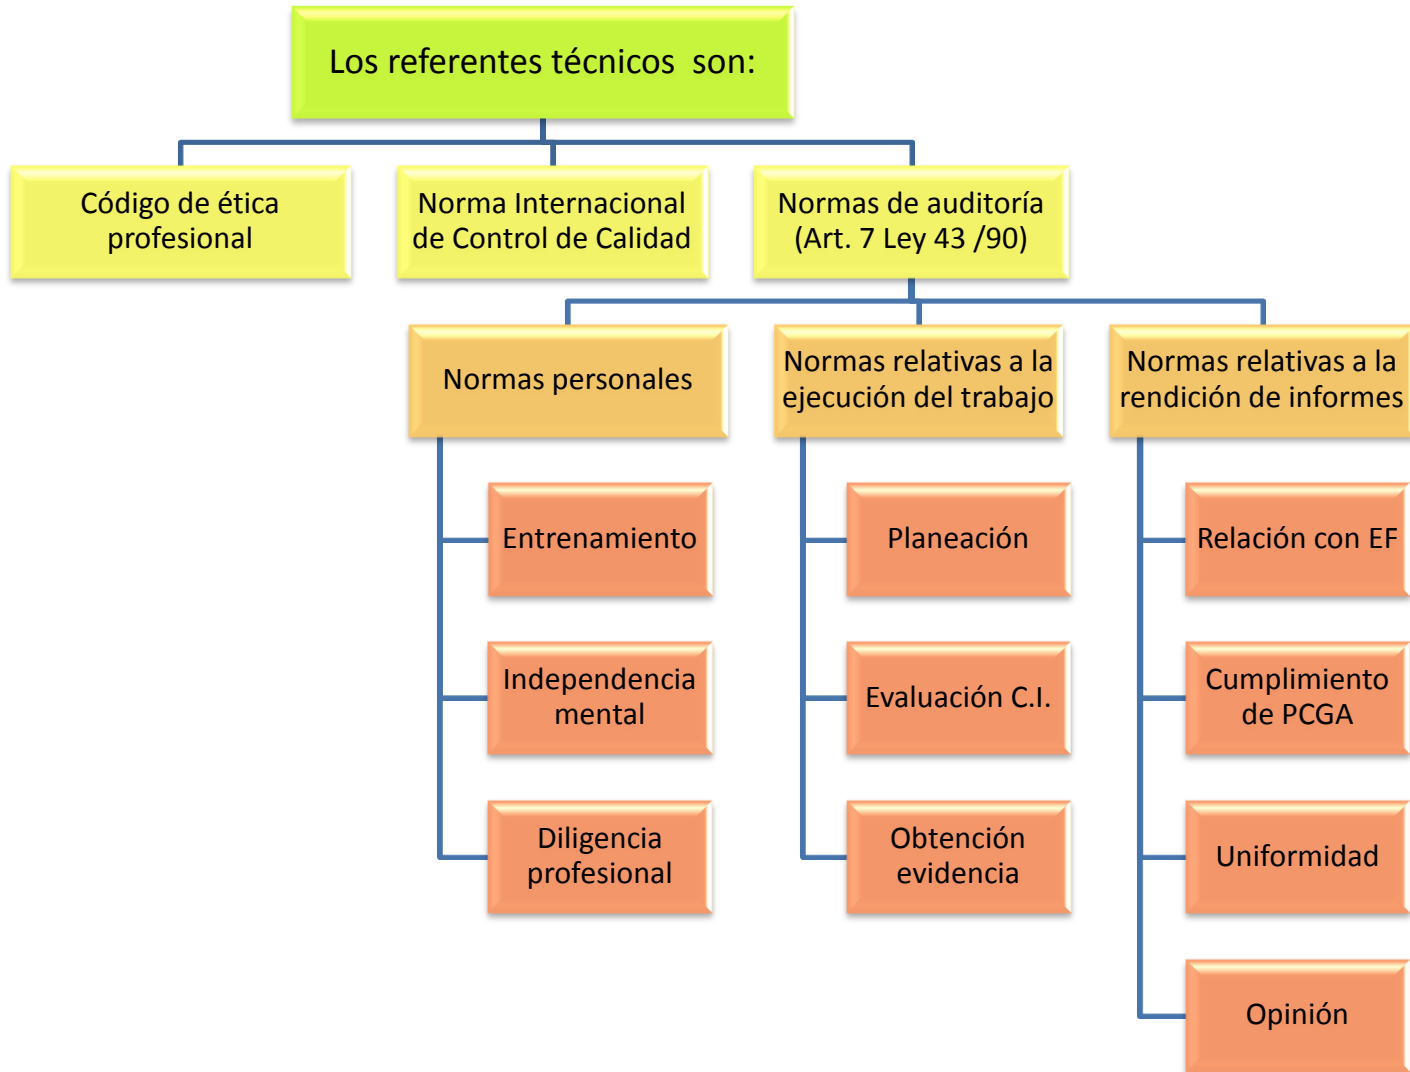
Los referentes técnicos son:

Código de ética profesional

Norma Internacional de Control de Calidad

Normas de auditoría (Art. 7 Ley 43 /90)

Normas personales

Entrenamiento

Independencia mental

Diligencia profesional

Normas relativas a la ejecución del trabajo

Planeación

Evaluación C.I.

Obtención evidencia

Normas relativas a la rendición de informes

Relación con EF

Cumplimiento de PCGA

Uniformidad

Opinión